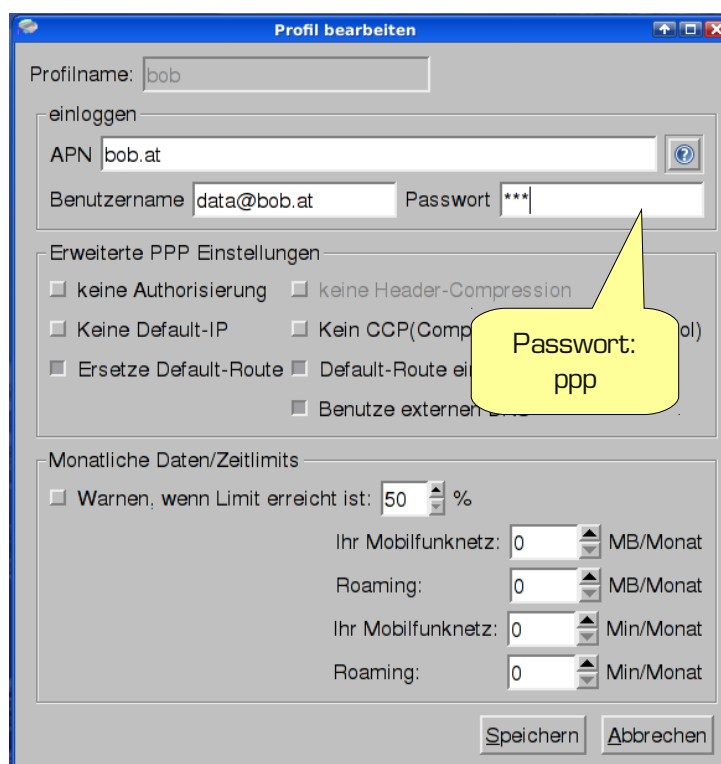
Profil bearbeiten

Profilname: bob

einloggen

APN bob.at

Benutzername data@bob.at Passwort ***

Erweiterte PPP Einstellungen

keine Authorisierung
keine Header-Compression
Keine Default-IP
Kein CCP(Comp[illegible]ol)
Ersetze Default-Route
Default-Route ei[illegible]
Benutze externen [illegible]

Passwort: ppp

Monatliche Daten/Zeitlimits

Warnen, wenn Limit erreicht ist: 50 %

Ihr Mobilfunknetz: 0 MB/Monat
Roaming: 0 MB/Monat
Ihr Mobilfunknetz: 0 Min/Monat
Roaming: 0 Min/Monat

Speichern Abbrechen